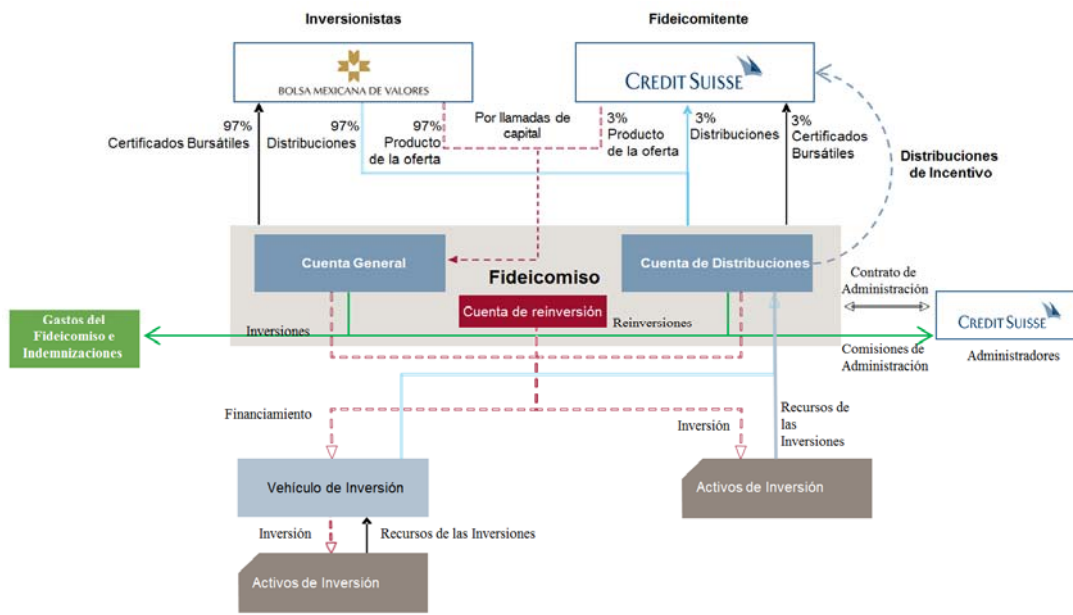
Inversionistas

Fideicomitente

BOLSA MEXICANA DE VALORES

CREDIT SUISSE

97%
Certificados Bursátiles

97%
Distribuciones

97%
Producto
de la oferta

Por llamadas de capital

3%
Producto
de la oferta

3%
Distribuciones

3%
Certificados
Bursátiles

Distribuciones
de Incentivo

Cuenta General

Fideicomiso

Cuenta de Distribuciones

Contrato de
Administración

Gastos del
Fideicomiso e
Indemnizaciones

Inversiones

Cuenta de reinversión

Reinversiones

CREDIT SUISSE

Comisiones de
Administración

Administradores

Financiamiento

Recursos de
las
Inversiones

Inversión

Vehículo de Inversión

Activos de Inversión

Inversión

Recursos de las Inversiones

Activos de Inversión